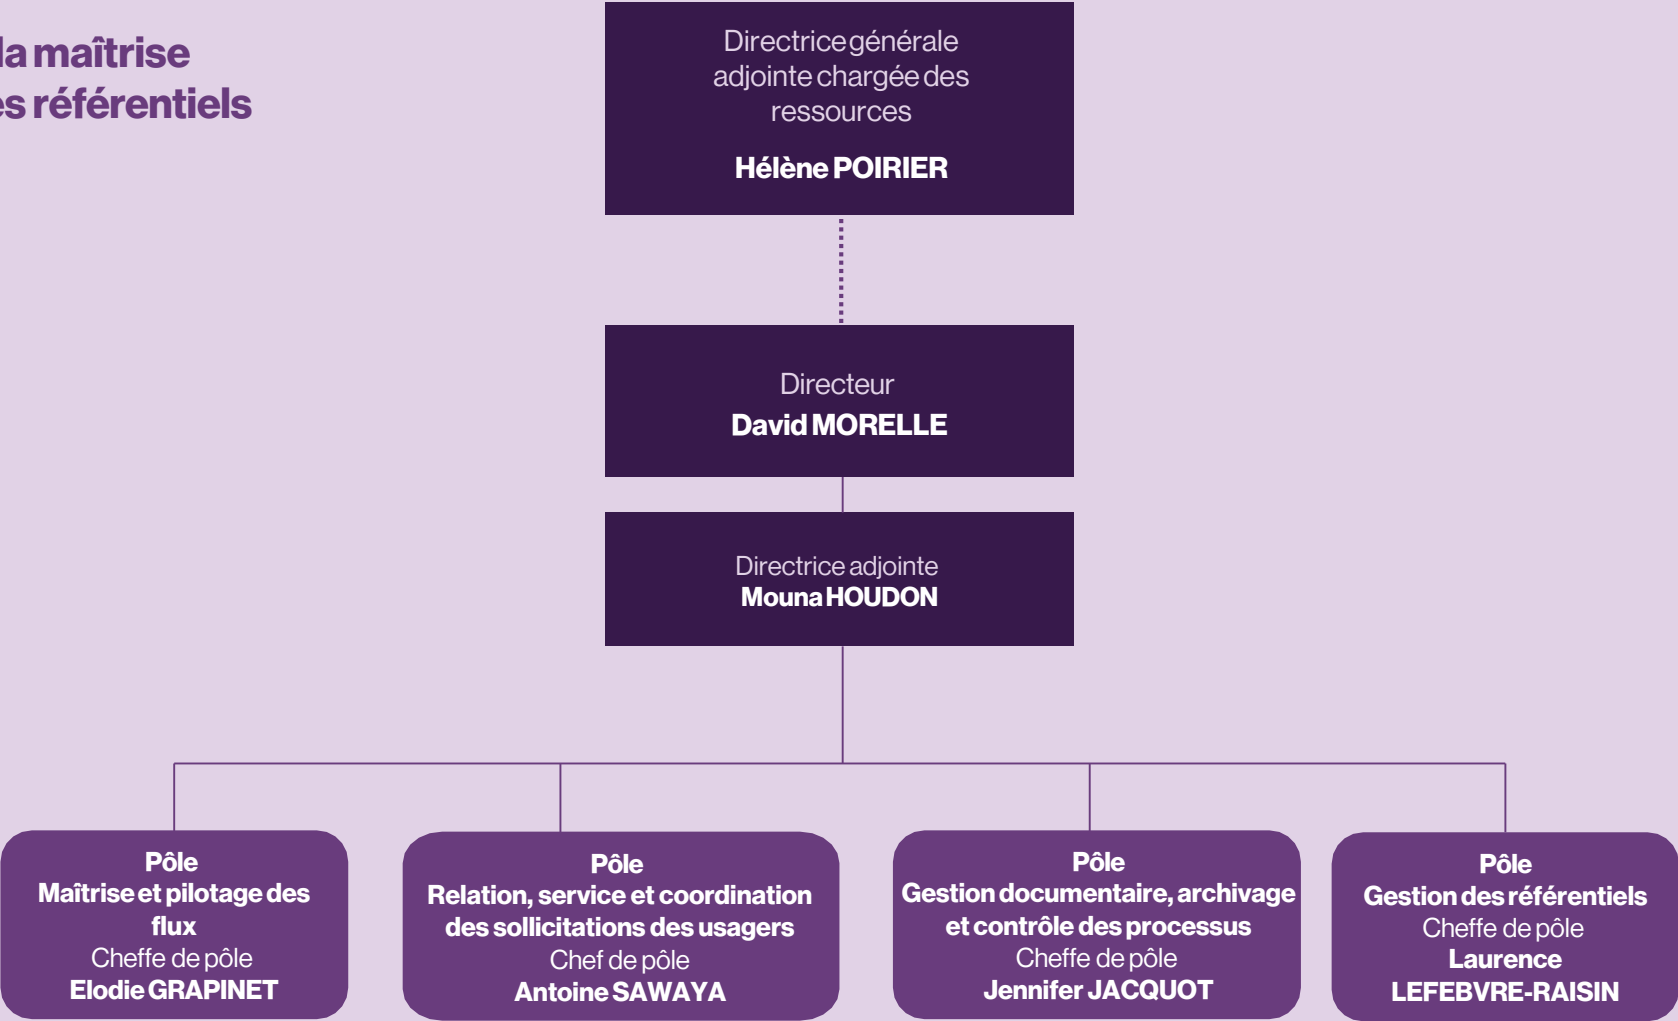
la maîtrise
s référentiels

Directrice générale adjointe chargée des ressources
Hélène POIRIER

Directeur
David MORELLE

Directrice adjointe
Mouna HOUDON

Pôle
Maîtrise et pilotage des flux
Cheffe de pôle
Elodie GRAPINET

Pôle
Relation, service et coordination des sollicitations des usagers
Chef de pôle
Antoine SAWAYA

Pôle
Gestion documentaire, archivage et contrôle des processus
Cheffe de pôle
Jennifer JACQUOT

Pôle
Gestion des référentiels
Cheffe de pôle
Laurence LEFEBVRE-RAISIN